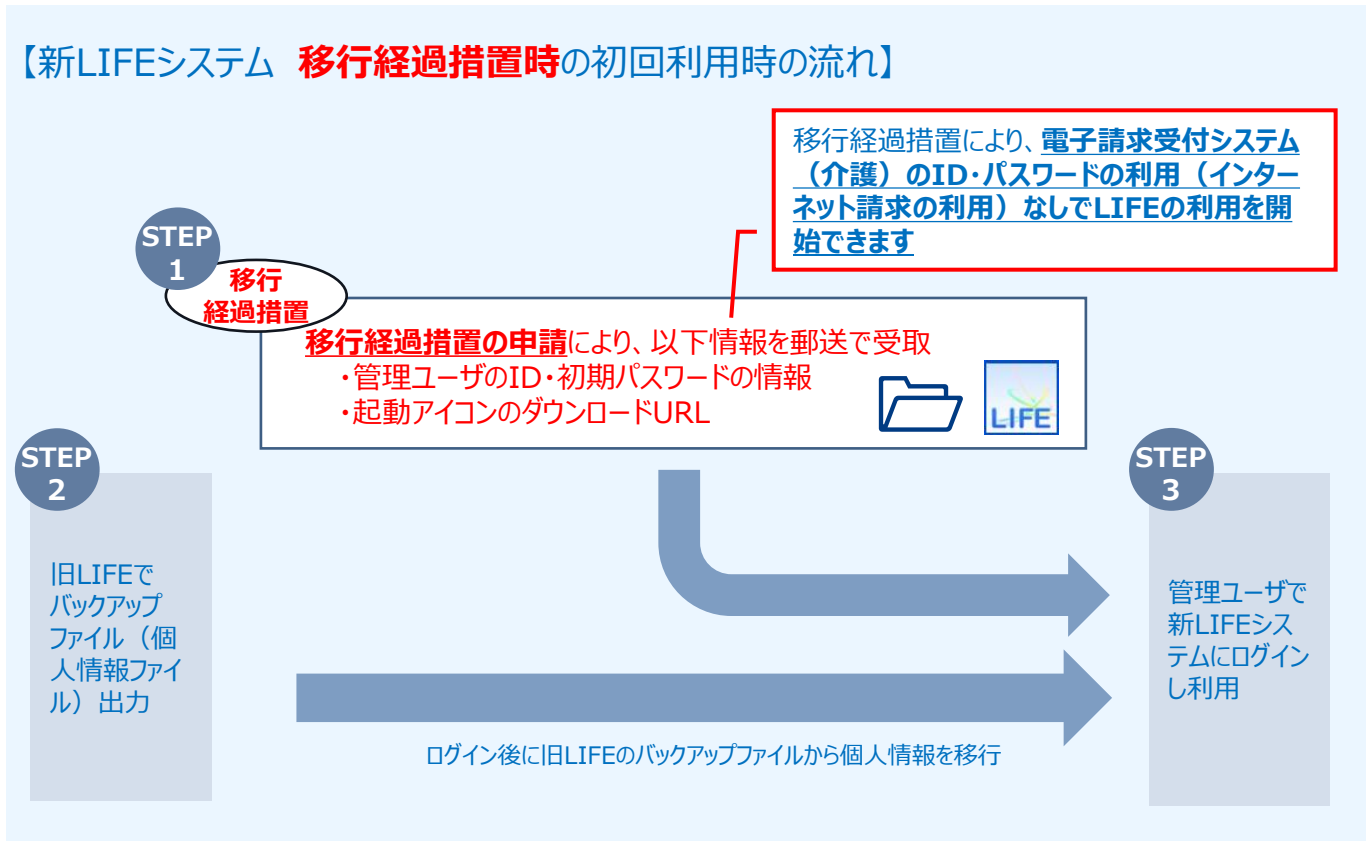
【新LIFEシステム　移行経過措置時の初回利用時の流れ】

移行経過措置により、電子請求受付システム（介護）のID・パスワードの利用（インターネット請求の利用）なしでLIFEの利用を開始できます

STEP 1

移行経過措置

移行経過措置の申請により、以下情報を郵送で受取
・管理ユーザのID・初期パスワードの情報
・起動アイコンのダウンロードURL

LIFE

STEP 2

旧LIFEでバックアップファイル（個人情報ファイル）出力

STEP 3

管理ユーザで新LIFEシステムにログインし利用

ログイン後に旧LIFEのバックアップファイルから個人情報を移行